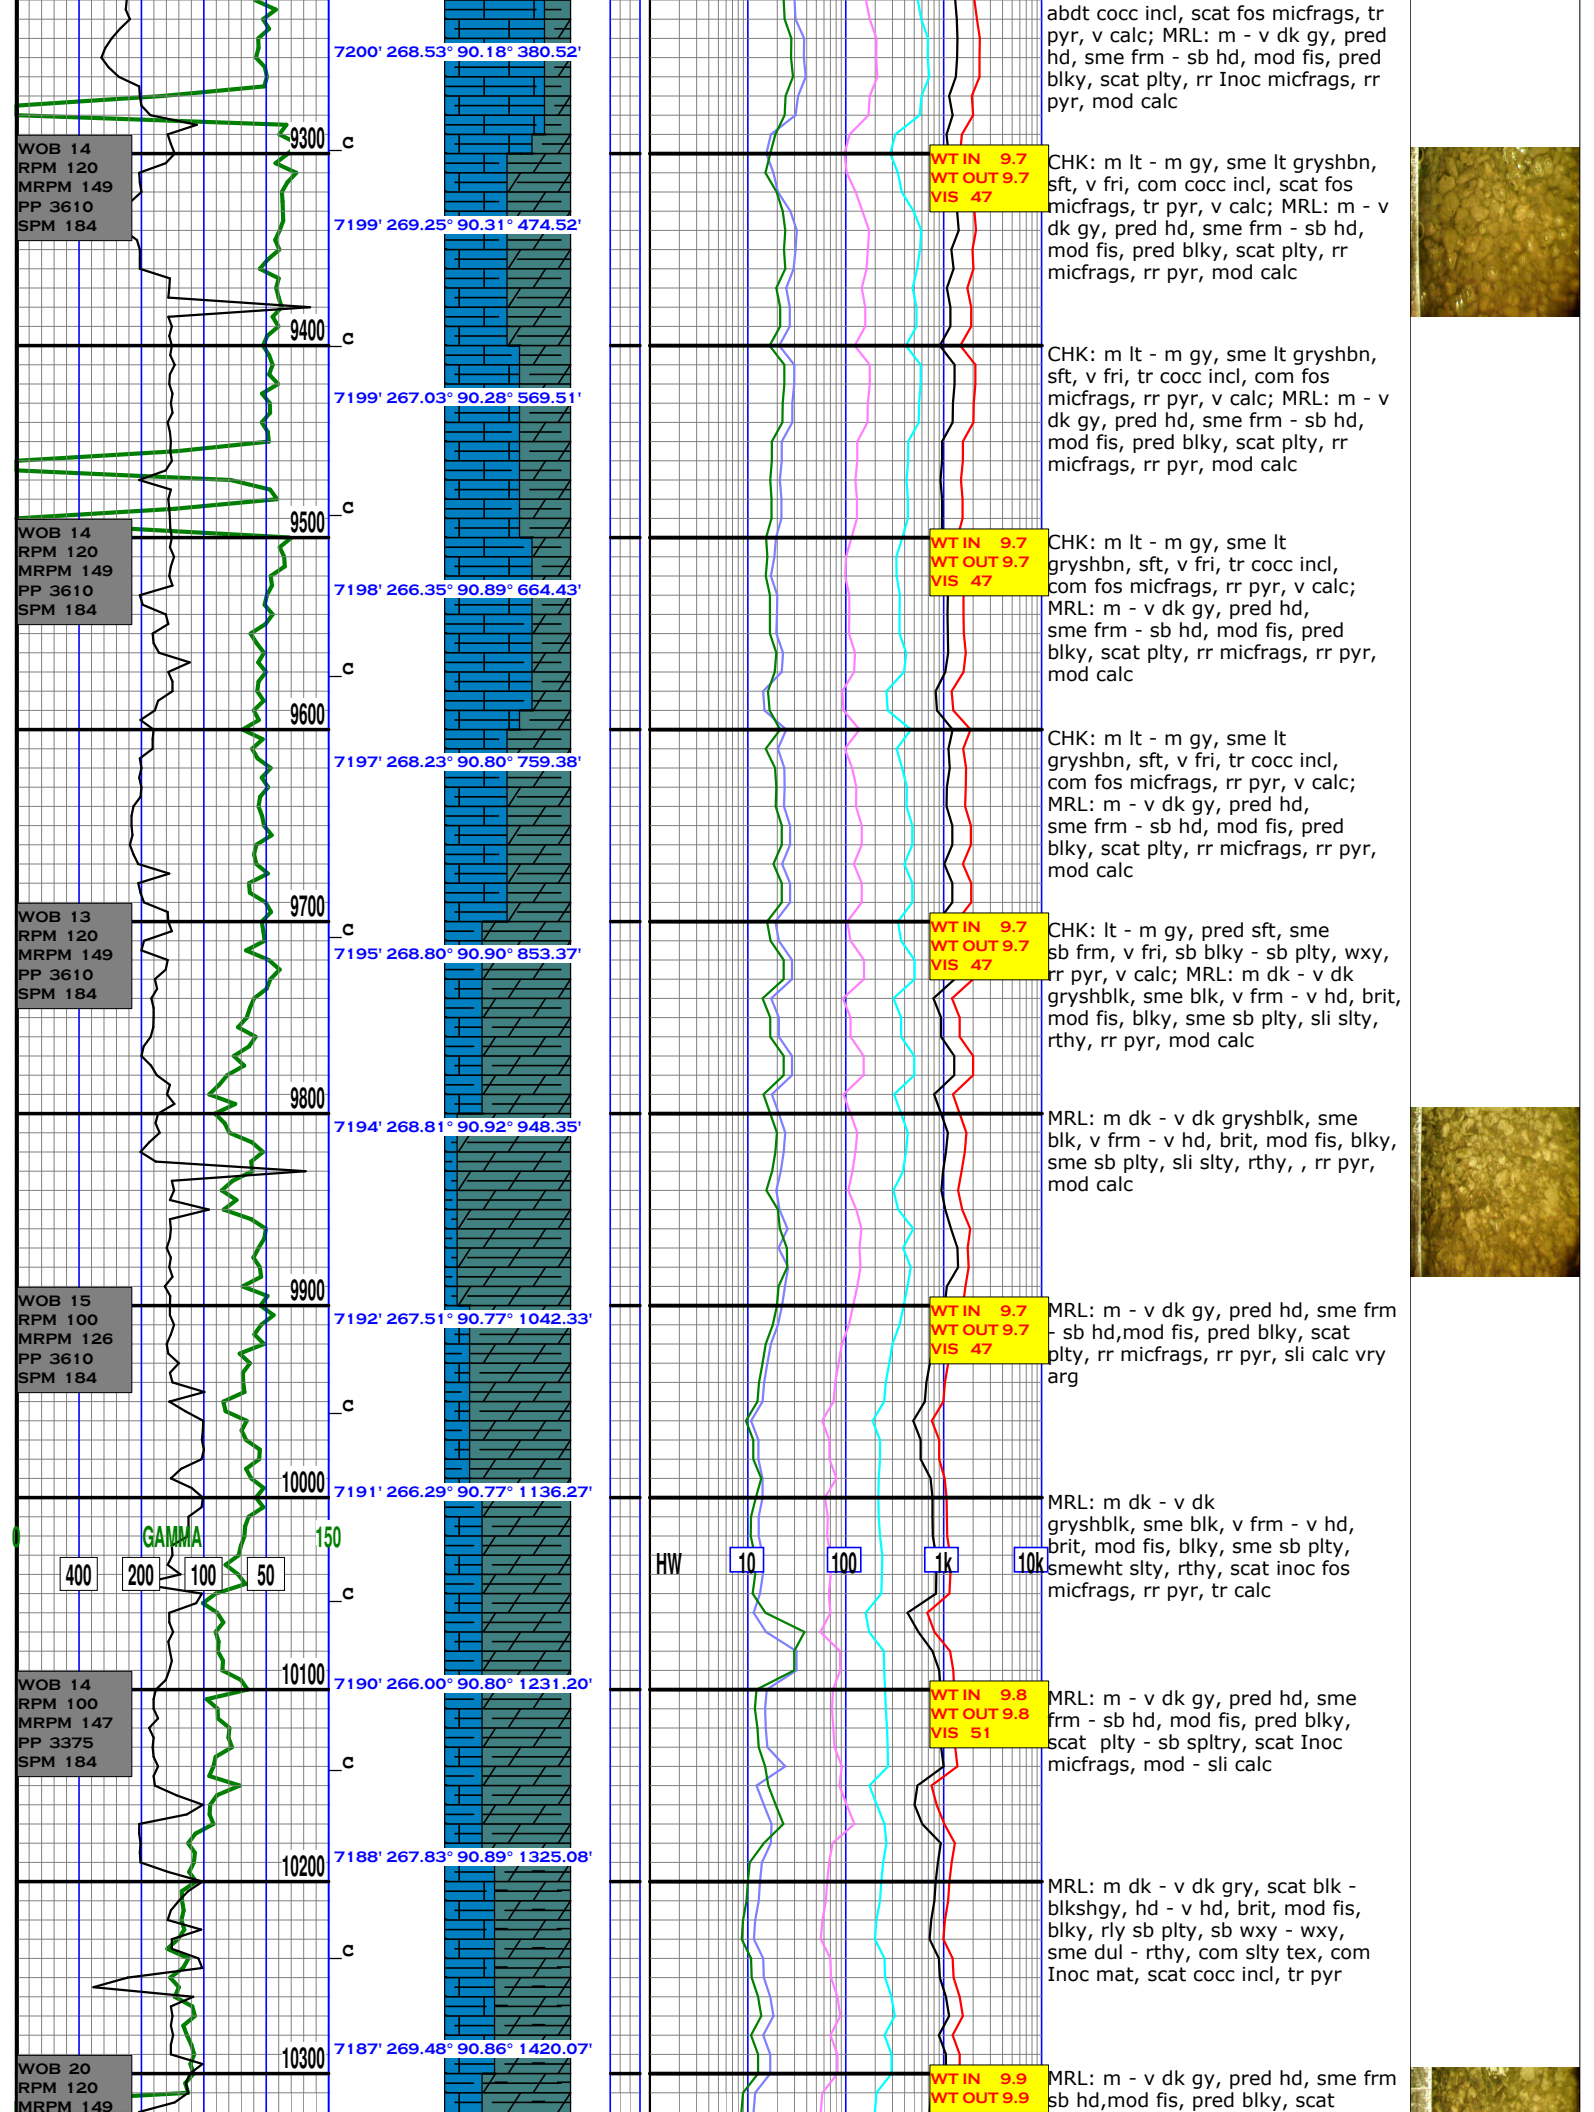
abdt cocc incl, scat fos micfrags, tr pyr, v calc; MRL: m - v dk gy, pred hd, sme frm - sb hd, mod fis, pred blky, scat plty, rr Inoc micfrags, rr pyr, mod calc

7200' 268.53° 90.18° 380.52'

9300 c

WOB 14
RPM 120
MRPM 149
PP 3610
SPM 184

WT IN 9.7
WT OUT 9.7
VIS 47

CHK: m lt - m gy, sme lt gryshbn, sft, v fri, com cocc incl, scat fos micfrags, tr pyr, v calc; MRL: m - v dk gy, pred hd, sme frm - sb hd, mod fis, pred blky, scat plty, rr micfrags, rr pyr, mod calc

7199' 269.25° 90.31° 474.52'

9400 c

CHK: m lt - m gy, sme lt gryshbn, sft, v fri, tr cocc incl, com fos micfrags, rr pyr, v calc; MRL: m - v dk gy, pred hd, sme frm - sb hd, mod fis, pred blky, scat plty, rr micfrags, rr pyr, mod calc

7199' 267.03° 90.28° 569.51'

9500 c

WOB 14
RPM 120
MRPM 149
PP 3610
SPM 184

WT IN 9.7
WT OUT 9.7
VIS 47

CHK: m lt - m gy, sme lt gryshbn, sft, v fri, tr cocc incl, com fos micfrags, rr pyr, v calc; MRL: m - v dk gy, pred hd, sme frm - sb hd, mod fis, pred blky, scat plty, rr micfrags, rr pyr, mod calc

7198' 266.35° 90.89° 664.43'

c

9600

CHK: m lt - m gy, sme lt gryshbn, sft, v fri, tr cocc incl, com fos micfrags, rr pyr, v calc; MRL: m - v dk gy, pred hd, sme frm - sb hd, mod fis, pred blky, scat plty, rr micfrags, rr pyr, mod calc

7197' 268.23° 90.80° 759.38'

9700 c

WOB 13
RPM 120
MRPM 149
PP 3610
SPM 184

WT IN 9.7
WT OUT 9.7
VIS 47

CHK: lt - m gy, pred sft, sme sb frm, v fri, sb blky - sb plty, wxy, rr pyr, v calc; MRL: m dk - v dk gryshblk, sme blk, v frm - v hd, brit, mod fis, blky, sme sb plty, sli slty, rthy, rr pyr, mod calc

7195' 268.80° 90.90° 853.37'

9800

MRL: m dk - v dk gryshblk, sme blk, v frm - v hd, brit, mod fis, blky, sme sb plty, sli slty, rthy, , rr pyr, mod calc

7194' 268.81° 90.92° 948.35'

9900

WOB 15
RPM 100
MRPM 126
PP 3610
SPM 184

WT IN 9.7
WT OUT 9.7
VIS 47

MRL: m - v dk gy, pred hd, sme frm - sb hd,mod fis, pred blky, scat plty, rr micfrags, rr pyr, sli calc vry arg

7192' 267.51° 90.77° 1042.33'

c

10000

7191' 266.29° 90.77° 1136.27'

MRL: m dk - v dk gryshblk, sme blk, v frm - v hd, brit, mod fis, blky, sme sb plty, smewht slty, rthy, scat inoc fos micfrags, rr pyr, tr calc

0 GAMMA 150

400 200 100 50

c

HW 10 100 1k 10k

10100

WOB 14
RPM 100
MRPM 147
PP 3375
SPM 184

7190' 266.00° 90.80° 1231.20'

WT IN 9.8
WT OUT 9.8
VIS 51

MRL: m - v dk gy, pred hd, sme frm - sb hd, mod fis, pred blky, scat plty - sb spltry, scat Inoc micfrags, mod - sli calc

c

7188' 267.83° 90.89° 1325.08'

10200

MRL: m dk - v dk gry, scat blk - blkshgy, hd - v hd, brit, mod fis, blky, rly sb plty, sb wxy - wxy, sme dul - rthy, com slty tex, com Inoc mat, scat cocc incl, tr pyr

c

7187' 269.48° 90.86° 1420.07'

10300

WOB 20
RPM 120
MRPM 149

WT IN 9.9
WT OUT 9.9

MRL: m - v dk gy, pred hd, sme frm sb hd,mod fis, pred blky, scat